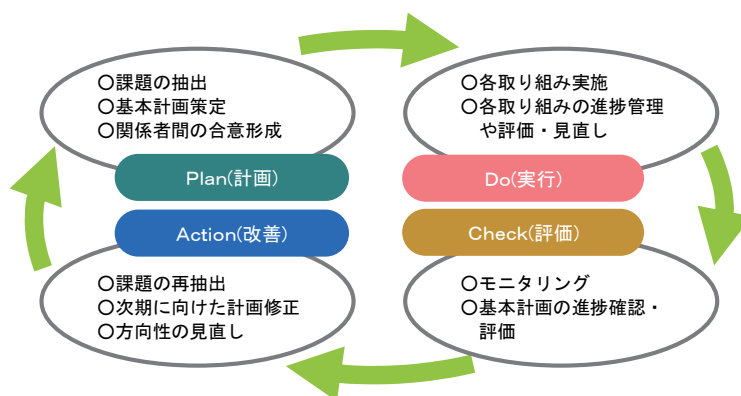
○課題の抽出
○基本計画策定
○関係者間の合意形成

○各取り組み実施
○各取り組みの進捗管理
や評価・見直し

Plan(計画)

Do(実行)

Action(改善)

Check(評価)

○課題の再抽出
○次期に向けた計画修正
○方向性の見直し

○モニタリング
○基本計画の進捗確認・
評価